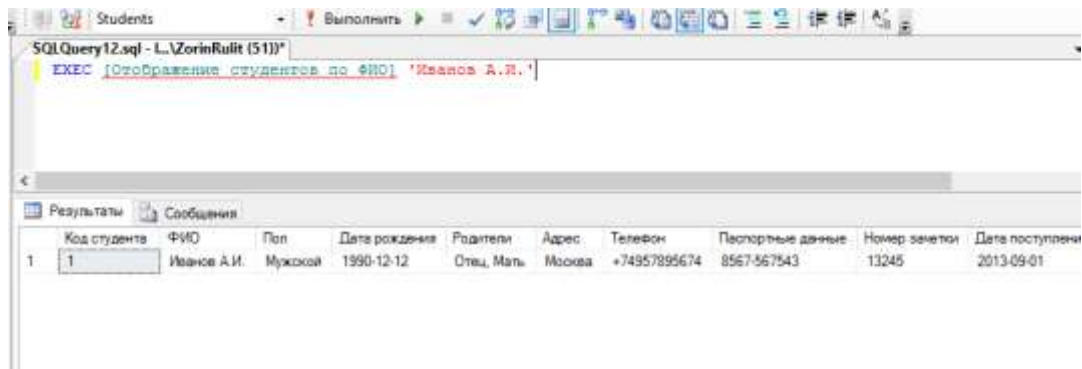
Students
Выполнить

SQLQuery12.sql - L...\ZorinRulit (51))*

EXEC [Отображение студентов по ФИО] 'Иванов А.И.'

Результаты | Сообщения

|  | Код студента | ФИО | Пол | Дата рождения | Родители | Адрес | Телефон | Паспортные данные | Номер зачетки | Дата поступлени |
|---|---|---|---|---|---|---|---|---|---|---|
| 1 | 1 | Иванов А.И. | Мужской | 1990-12-12 | Отец, Мать | Москва | +74957895674 | 8567-567543 | 13245 | 2013-09-01 |